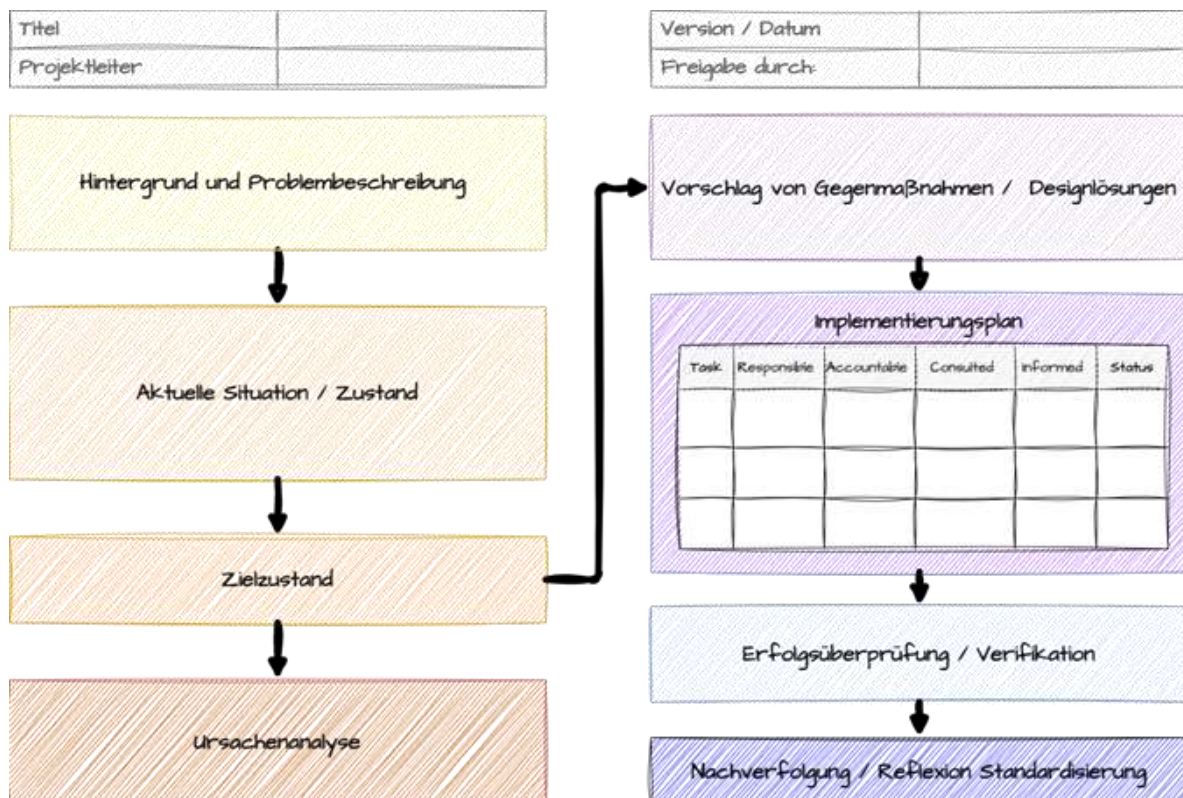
| Titel | |
|---|---|
| Projektleiter | |

| Version / Datum | |
|---|---|
| Freigabe durch: | |

Hintergrund und Problembeschreibung

Aktuelle Situation / Zustand

Zielzustand

Ursachenanalyse

Vorschlag von Gegenmaßnahmen / Designlösungen

Implementierungsplan

| Task | Responsible | Accountable | Consulted | Informed | Status |
|---|---|---|---|---|---|
| | | | | | |
| | | | | | |
| | | | | | |

Erfolgsüberprüfung / Verifikation

Nachverfolgung / Reflexion Standardisierung